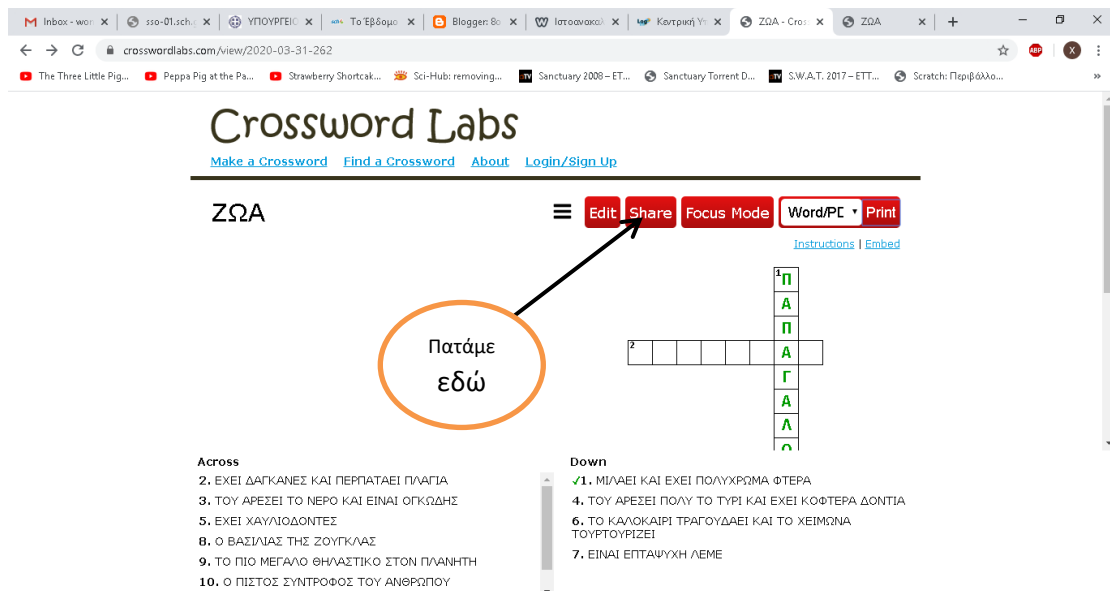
Inbox - wor | sso-01.sch | ΥΠΟΥΡΓΕΙΟ | Το Έβδομο | Blogger: 8ο | Ιστοσακαλ | Κεντρική Υ | ΖΩΑ - Cros | ΖΩΑ

crosswordlabs.com/view/2020-03-31-262

The Three Little Pig... | Peppa Pig at the Pa... | Strawberry Shortcak... | Sci-Hub: removing... | Sanctuary 2008 – ET... | Sanctuary Torrent D... | S.W.A.T. 2017 – ETT... | Scratch: Περιβάλλο...

Crossword Labs

Make a Crossword | Find a Crossword | About | Login/Sign Up

ΖΩΑ

Edit | Share | Focus Mode | Word/PD | Print

Instructions | Embed

Πατάμε εδώ

1 Π
Α
Π
Α
Γ
Α
Λ
Ο

2

Across
2. ΕΧΕΙ ΔΑΓΚΑΝΕΣ ΚΑΙ ΠΕΡΠΑΤΑΕΙ ΠΛΑΓΙΑ
3. ΤΟΥ ΑΡΕΣΕΙ ΤΟ ΝΕΡΟ ΚΑΙ ΕΙΝΑΙ ΟΓΚΩΔΗΣ
5. ΕΧΕΙ ΧΑΥΛΙΟΔΟΝΤΕΣ
8. Ο ΒΑΣΙΛΙΑΣ ΤΗΣ ΖΟΥΓΚΛΑΣ
9. ΤΟ ΠΙΟ ΜΕΓΑΛΟ ΘΗΛΑΣΤΙΚΟ ΣΤΟΝ ΠΛΑΝΗΤΗ
10. Ο ΠΙΣΤΟΣ ΣΥΝΤΡΟΦΟΣ ΤΟΥ ΑΝΘΡΩΠΟΥ

Down
✓1. ΜΙΛΑΕΙ ΚΑΙ ΕΧΕΙ ΠΟΛΥΧΡΩΜΑ ΦΤΕΡΑ
4. ΤΟΥ ΑΡΕΣΕΙ ΠΟΛΥ ΤΟ ΤΥΡΙ ΚΑΙ ΕΧΕΙ ΚΟΦΤΕΡΑ ΔΟΝΤΙΑ
6. ΤΟ ΚΑΛΟΚΑΙΡΙ ΤΡΑΓΟΥΔΑΕΙ ΚΑΙ ΤΟ ΧΕΙΜΩΝΑ ΤΟΥΡΤΟΥΡΙΖΕΙ
7. ΕΙΝΑΙ ΕΠΤΑΨΥΧΗ ΛΕΜΕ